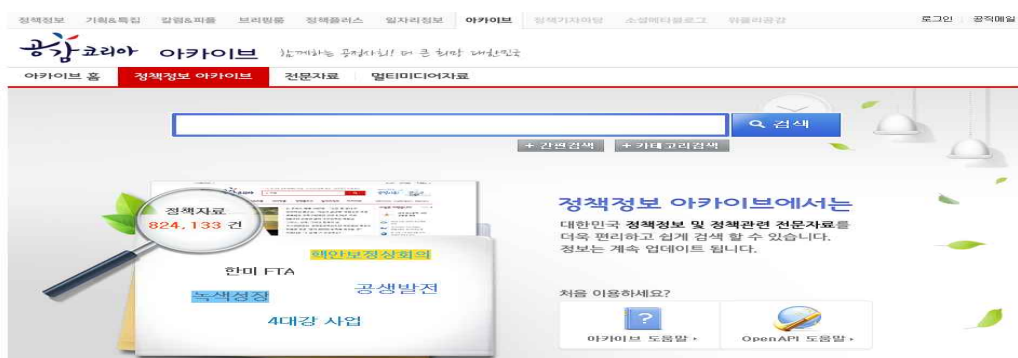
정책정보 기획&특집 칼럼&파몰 브리핑룸 정책플러스 일자리정보 아카이브 정책기자마당 소셜미디어블로그 위클리공감

로그인 공직메일

공감코리아 아카이브 함께하는 공정사회! 더 큰 희망 대한민국

아카이브 홈 정책정보 아카이브 전문자료 멀티미디어자료

검색

+ 간편검색 + 카테고리검색

정책자료 824,133 건

핵안보정상회의

한미 FTA

공생발전

녹색성장

4대강 사업

정책정보 아카이브에서는

대한민국 정책정보 및 정책관련 전문자료를 더욱 편리하고 쉽게 검색 할 수 있습니다. 정보는 계속 업데이트 됩니다.

처음 이용하세요?

아카이브 도움말 ▸

OpenAPI 도움말 ▸